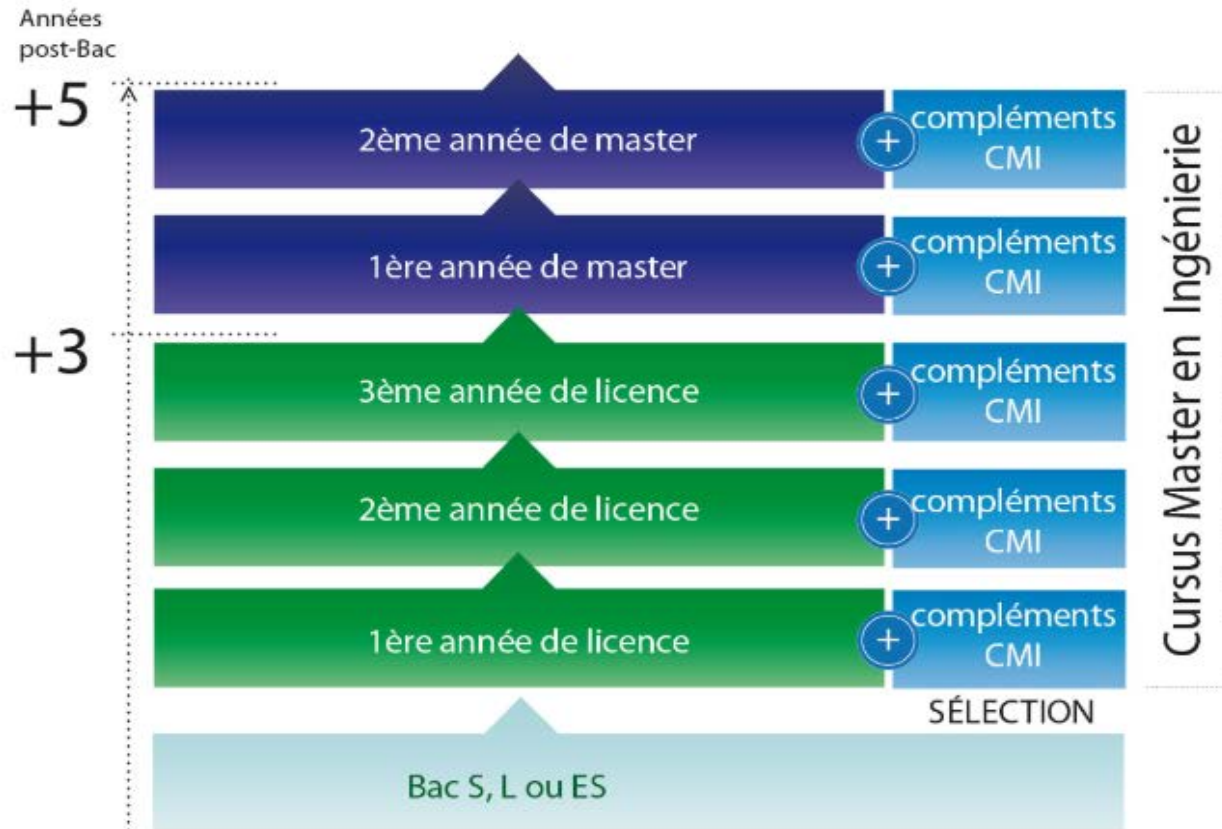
Années post-Bac

+5

2ème année de master

+ compléments CMI

1ère année de master

+ compléments CMI

+3

3ème année de licence

+ compléments CMI

2ème année de licence

+ compléments CMI

1ère année de licence

+ compléments CMI

SÉLECTION

Bac S, L ou ES

Cursus Master en Ingénierie